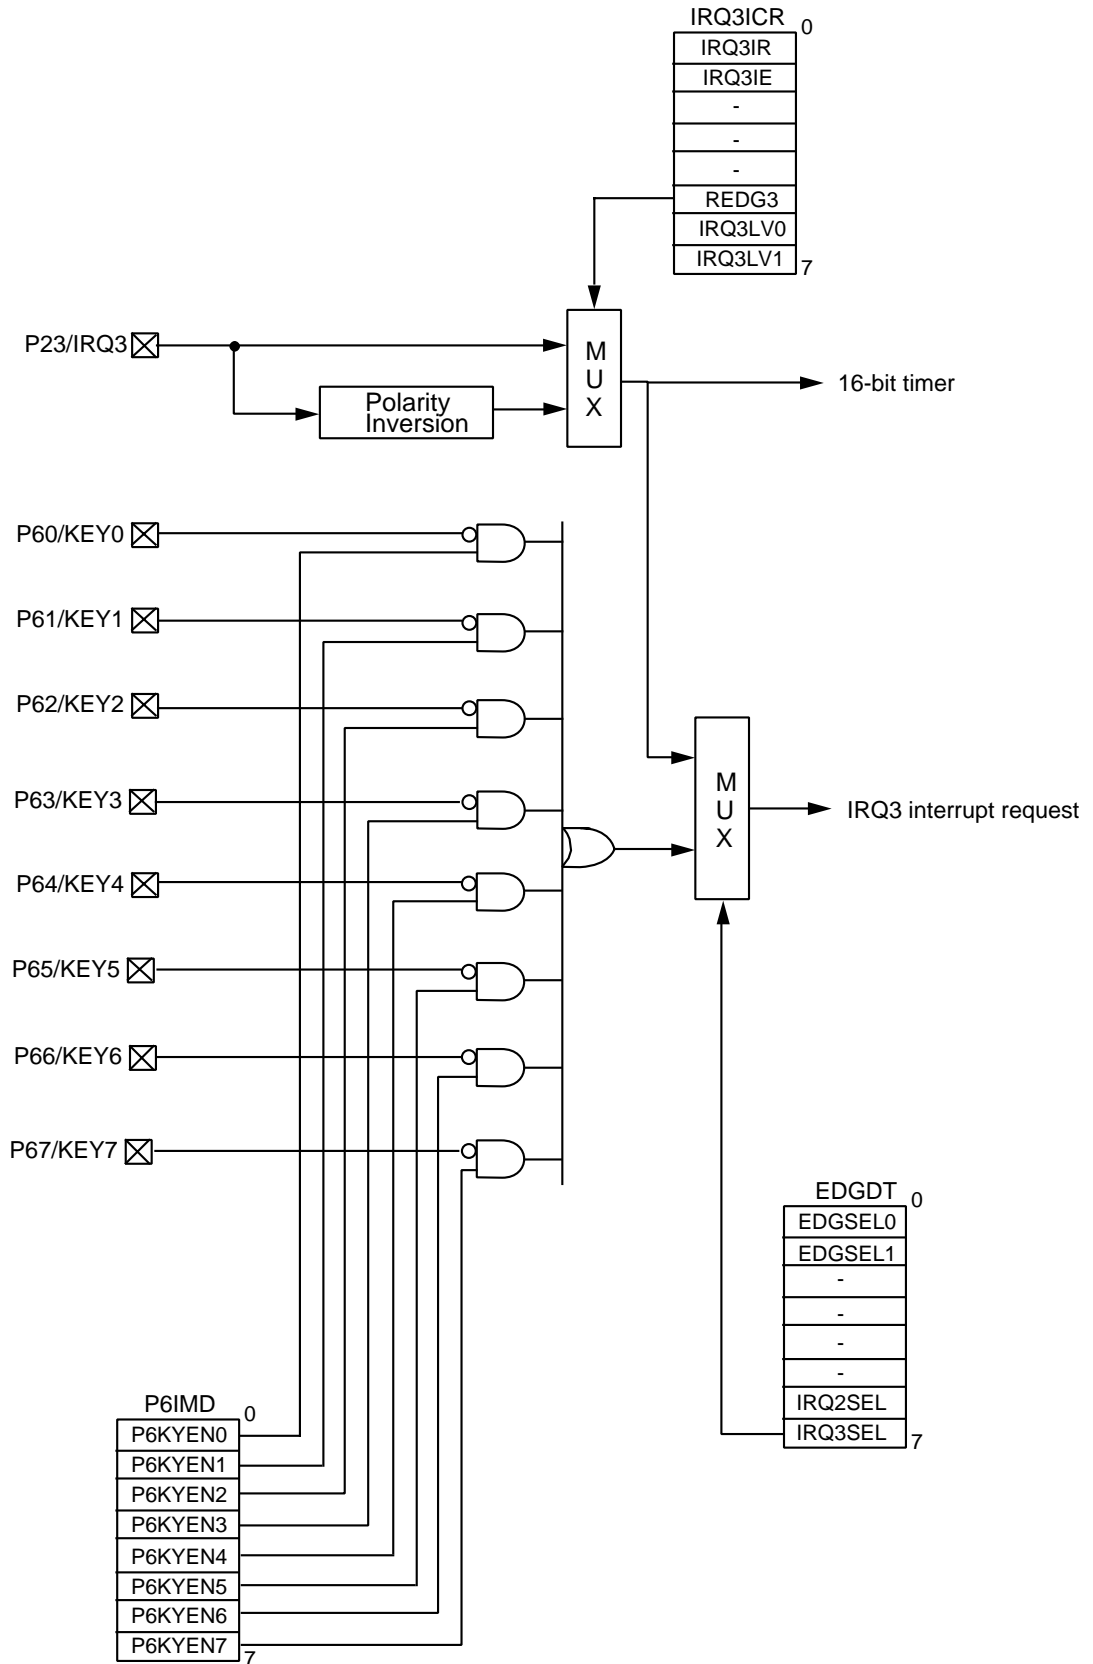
IRQ3ICR
0
IRQ3IR
IRQ3IE
-
-
-
REDG3
IRQ3LV0
IRQ3LV1
7

P23/IRQ3
M
U
X
16-bit timer
Polarity Inversion

P60/KEY0
P61/KEY1
P62/KEY2
P63/KEY3
P64/KEY4
P65/KEY5
P66/KEY6
P67/KEY7

M
U
X
IRQ3 interrupt request

EDGDT
0
EDGSEL0
EDGSEL1
-
-
-
-
IRQ2SEL
IRQ3SEL
7

P6IMD
0
P6KYEN0
P6KYEN1
P6KYEN2
P6KYEN3
P6KYEN4
P6KYEN5
P6KYEN6
P6KYEN7
7